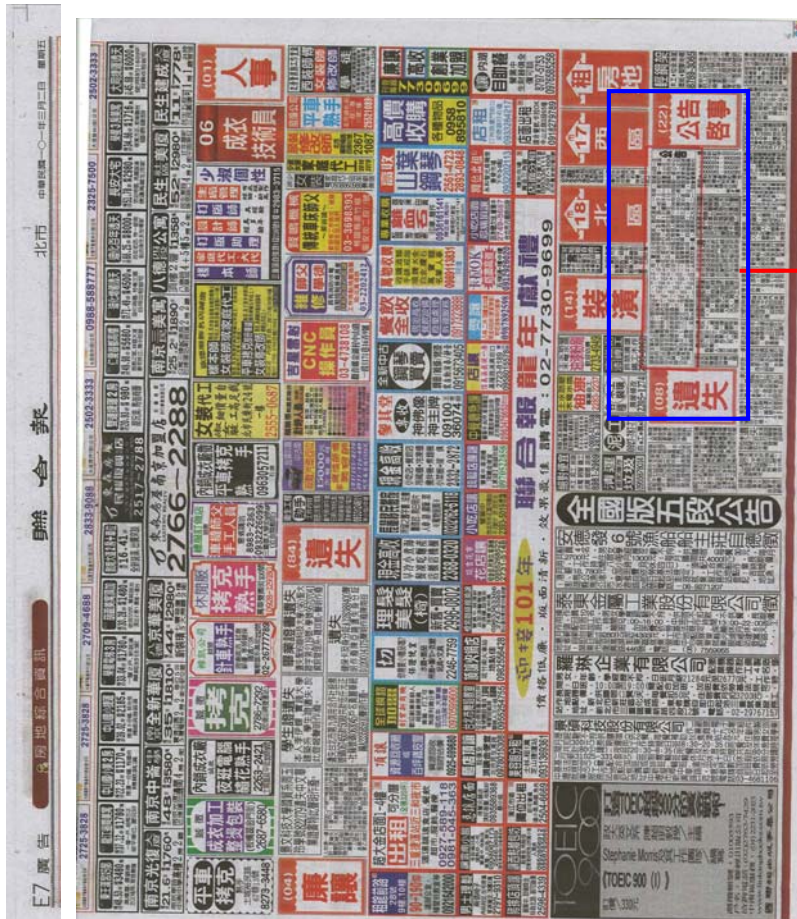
E7 廣告

房地綜合資訊

聯合報

北市

中華民國一〇一年十一月二日 星期五

2725-3828

2709-4688

2833-0688

2602-3333

2325-7500

3502-3333

(01) 人事

06 成衣技術員

(04) 廉讓

(24) 徵求

(84) 遺失

(14) 裝潢

(08) 遺失

(22) 公告啟事

17 西區

18 北區

租屋地

2766-2288

2517-2288

0988-588777

02-2768-8888

0963-057211

CNC 操作員

03-4738108

高價收購

山葉鋼琴

古董

瑞聯

理髮美髮

全國版五段公告

聯合報龍年獻禮 02-7730-9699

慶祝101年

TOEIC 900

0927-589-118

0961-045-353

聯合報

遺失

平車熟手

拷克

壓線